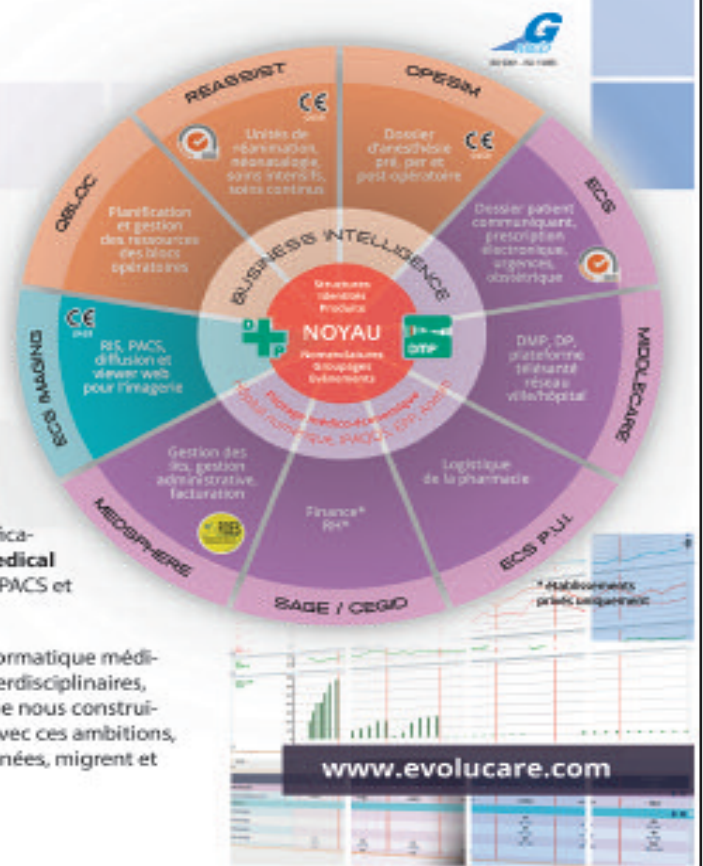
REA/SSI/ST

CE

Unités de réanimation, néonatalogie, soins intensifs, soins continus

OPESIM

Dossier d'anesthésie pré, per et post-opératoire

CE

ECS

Dossier patient communiquant, prescription électronique, urgences, obstétrique

QBLOC

Planification et gestion des ressources des blocs opératoires

BUSINESS INTELLIGENCE

Structures Identités Produits

NOYAU

Nomenclatures Groupages Evènements

DMP, DP, plateforme télésanté réseau ville/hôpital

MEDILECARE

CE

RIS, PACS, diffusion et viewer web pour l'imagerie

ECS IMAGING

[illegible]

Gestion des lits, gestion administrative, facturation

Logistique de la pharmacie

Finance*
RH*

MEDSPHERE

SAGE / CEGID

ECS P.U.I.

* établissements privés uniquement

ica-
edical
PACS et

ormatique médi-
erdisciplinaires,
e nous construi-
vec ces ambitions,
nées, migrent et

www.evolucare.com